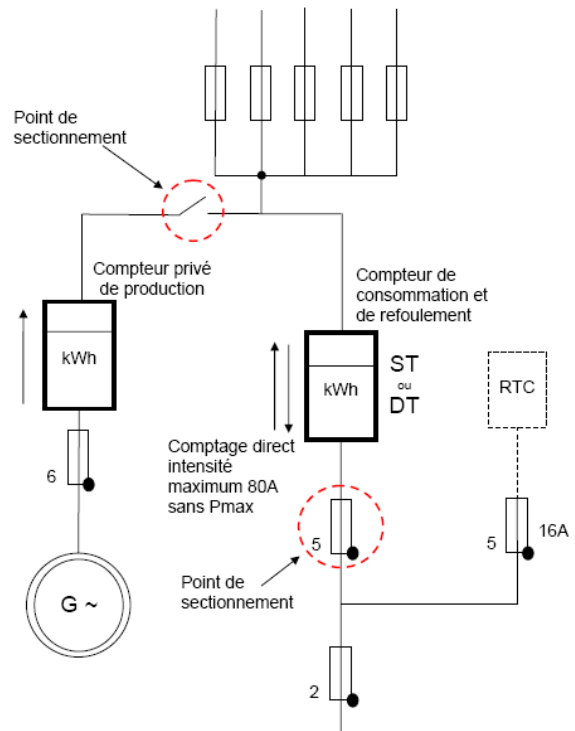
Point de sectionnement

Compteur privé de production

kWh

6

G ~

Compteur de consommation et de refoulement

kWh

ST
ou
DT

Comptage direct intensité maximum 80A sans Pmax

5

Point de sectionnement

2

RTC

5

16A